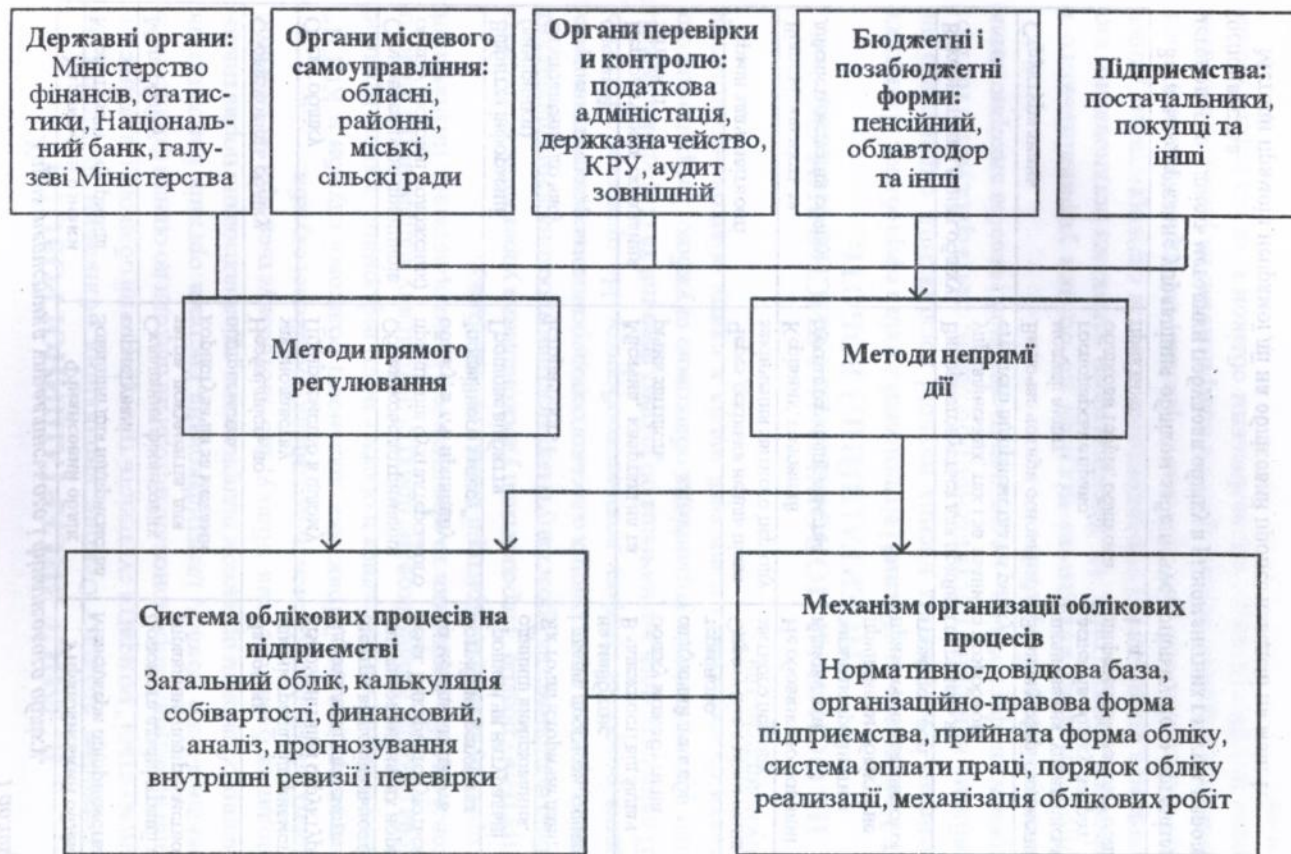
Державні органи: Міністерство фінансів, статистики, Національний банк, галузеві Міністерства

Органи місцевого самоуправління: обласні, районні, міські, сільскі ради

Органи перевірки и контролю: податкова адміністація, держказначейство, КРУ, аудит зовнішній

Бюджетні і позабюджетні форми: пенсійний, облавтодор та інші

Підприємства: постачальники, покупці та інші

Методи прямого регулювання

Методи непрямі дії

Система облікових процесів на підприємстві
Загальний облік, калькуляція собівартості, финансовий, аналіз, прогнозування внутрішні ревизії і перевірки

Механізм організації облікових процесів
Нормативно-довідкова база, організаційно-правова форма підприємства, прийната форма обліку, система оплати праці, порядок обліку реализації, механізація облікових робіт